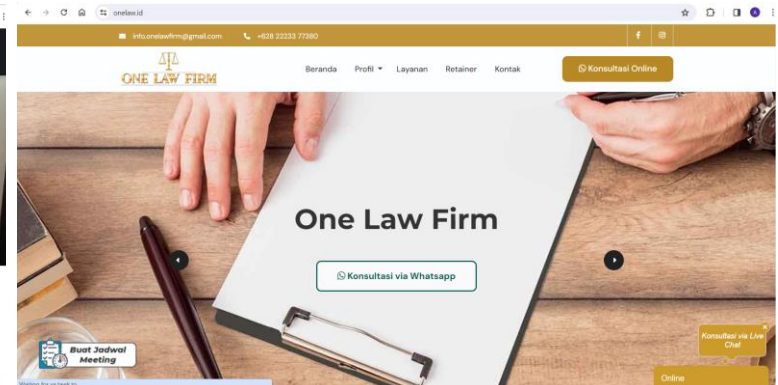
onelaw.id

info.onelawfirm@gmail.com
+628 23233 77380

ONE LAW FIRM

Beranda
Profil
Layanan
Retainer
Kontak
Konsultasi Online

One Law Firm

Konsultasi via Whatsapp

Buat Jadwal Meeting

Konsultasi via Live Chat

Online

Waiting for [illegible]